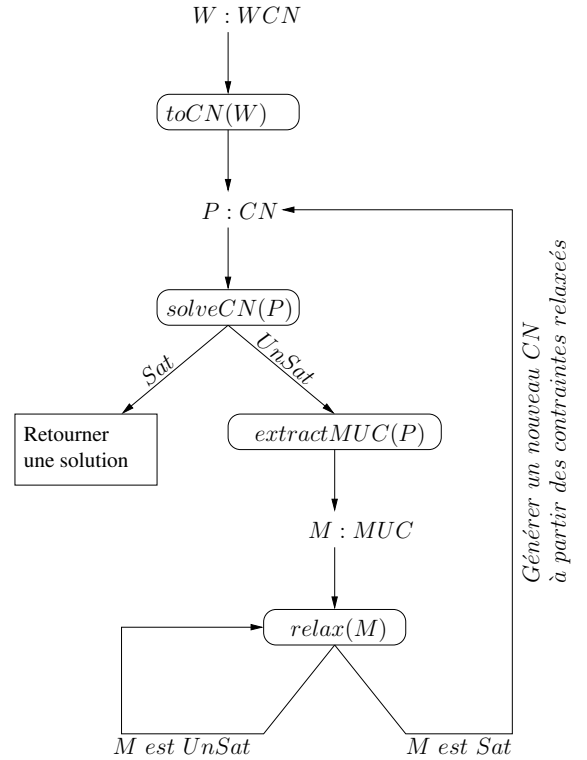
$W : WCN$

$toCN(W)$

$P : CN$

$solveCN(P)$

$Sat$

$UnSat$

Retourner une solution

$extractMUC(P)$

$M : MUC$

$relax(M)$

$M\ est\ UnSat$

$M\ est\ Sat$

Générer un nouveau CN à partir des contraintes relaxeés